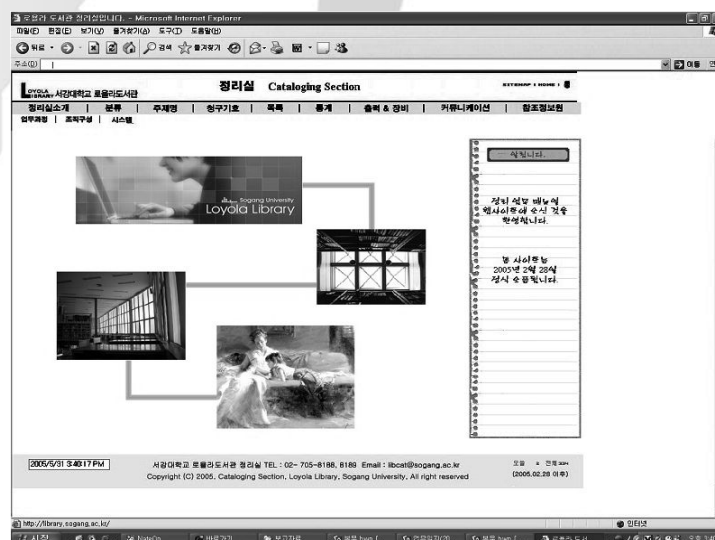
로욜라 도서관 정리실입니다. - Microsoft Internet Explorer

파일(F) 편집(E) 보기(V) 즐겨찾기(A) 도구(T) 도움말(H)

뒤로 · 검색 즐겨찾기

주소(D)

이동

LOYOLA LIBRARY 서강대학교 로욜라도서관

정리실 Cataloging Section

SITEMAP | HOME |

정리실소개 | 분류 | 주제명 | 청구기호 | 목록 | 통계 | 출력 & 장비 | 커뮤니케이션 | 참조정보원

업무과정 | 조직구성 | 시스템

Sogang University Loyola Library

알립니다.

정리 실무 매뉴얼 웹사이트에 순시 것을 완성했니다.

본 사이트는 2005년 2월 28일 정식 오픈했니다.

2005/5/31 3:40:17 PM

서강대학교 로욜라도서관 정리실 TEL : 02- 705-8188, 8189 Email : libcat@sogang.ac.kr

Copyright (C) 2005. Cataloging Section, Loyola Library, Sogang University, All right reserved

오늘 = 전체 304

(2005.02.28 이후)

http://library.sogang.ac.kr/

인터넷

시작

NateOn

바로가기

보고자료

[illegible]

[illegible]

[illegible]

로욜라 도서